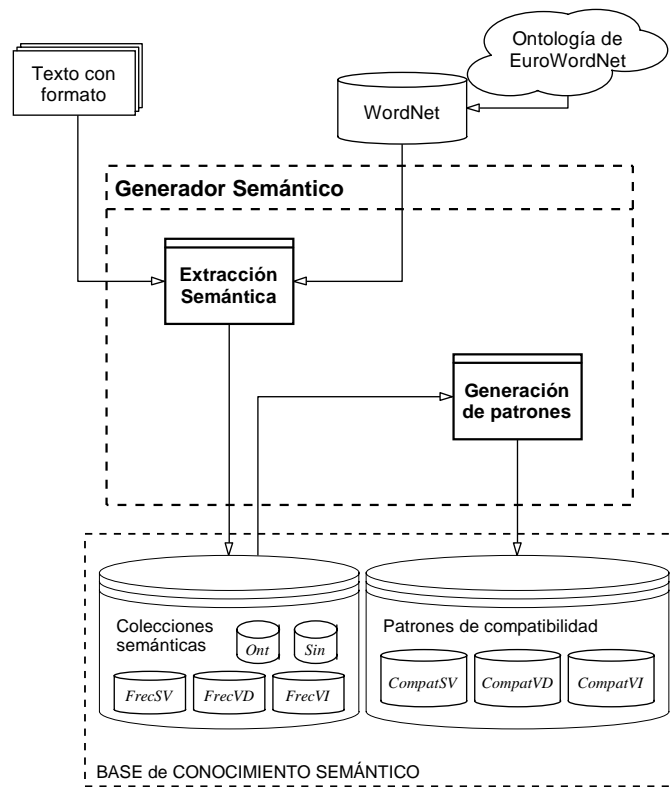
Texto con formato

Ontología de EuroWordNet

WordNet

Generador Semántico

Extracción Semántica

Generación de patrones

Colecciones semánticas

Ont

Sin

FrecSV

FrecVD

FrecVI

Patrones de compatibilidad

CompatSV

CompatVD

CompatVI

BASE de CONOCIMIENTO SEMÁNTICO